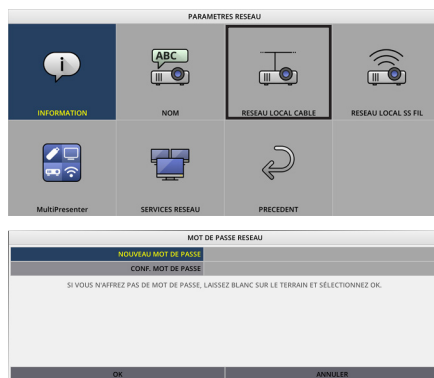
PARAMETRES RESEAU

ABC

INFORMATION

NOM

RESEAU LOCAL CABLE

RESEAU LOCAL SS FIL

MultiPresenter

SERVICES RESEAU

PRECEDENT

MOT DE PASSE RESEAU

| NOUVEAU MOT DE PASSE | |
|---|---|
| CONF. MOT DE PASSE | |

SI VOUS N'AFFREZ PAS DE MOT DE PASSE, LAISSEZ BLANC SUR LE TERRAIN ET SÉLECTIONNEZ OK.

OK

ANNULER